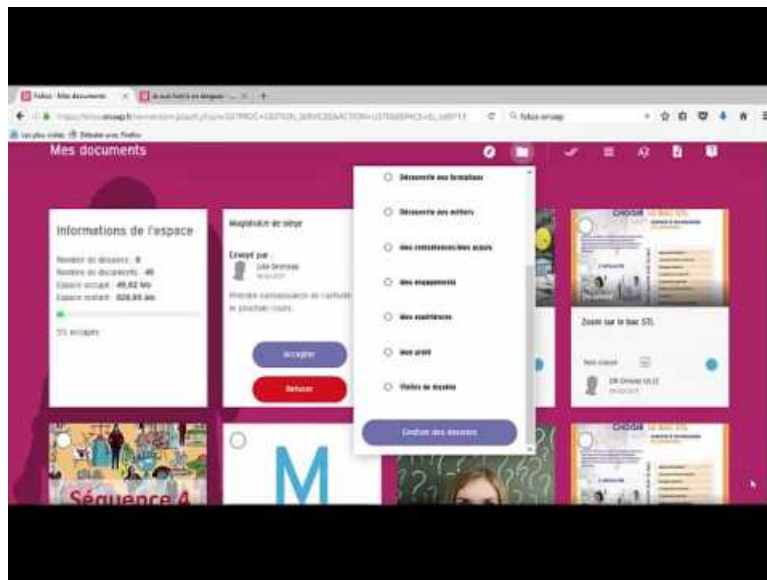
Folios - Mes documents

Les plus visités Débuter avec Firefox

Mes documents

Informations de l'espace

Nombre de dossiers : 8
Nombre de documents : 49
Espace occupé : 49,82 Mo
Espace restant : 028,65 Mo

5% occupés

Magistrature de siège

Envoyé par :
Lola Ormieres

Prendre connaissance de l'activité le prochain cours.

Accepter

Refuser

Découverte des formations

Découverte des métiers

Mes compétences/mes acquis

Mes engagements

Mes expériences

Mon profil

Visites de musées

Gestion des dossiers

Zoom sur le bac STL

Séquence 4

M